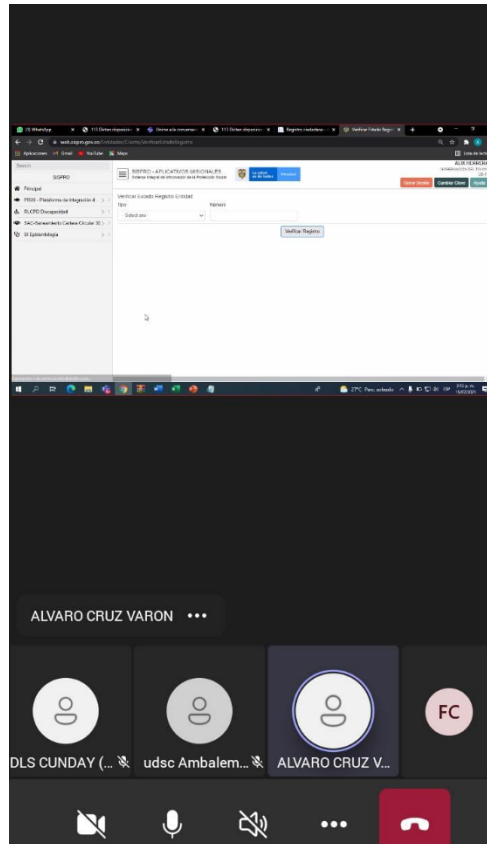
(1) WhatsApp
Verificar Estado Regist

web.sispro.gov.co

Aplicaciones Gmail YouTube Maps

SISPRO - APLICATIVOS MISIONALES
Sistema Integral de Información de la Protección Social

ALIX HERRERA

Cerrar Sesión Cambiar Clave Ayuda

Search
SISPRO
Principal
PISIS - Plataforma de Integración d
RLCPD Discapacidad
SAC-Seguimiento Cartera Circular 30
SI Epidemiología

Verificar Estado Registro Entidad
Tipo
Seleccione
Número
Verificar Registro

27°C Parc. soleado

ALVARO CRUZ VARON •••

DLS CUNDAY (...
udsc Ambalem...
ALVARO CRUZ V...
FC

•••